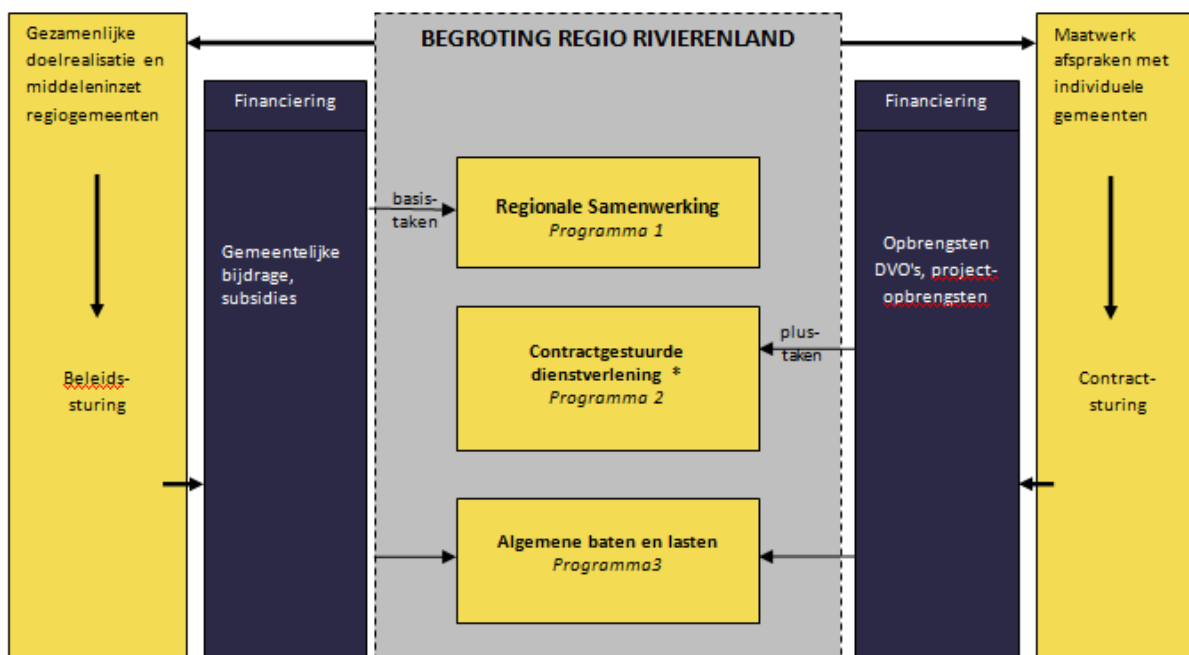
Gezamenlijke doelrealisatie en middeleninzet regiogemeenten

Beleids-sturing

Financiering

Gemeentelijke bijdrage, subsidies

BEGROTING REGIO RIVIERENLAND

basis-taken

Regionale Samenwerking
*Programma 1*

Contractgestuurde dienstverlening *
*Programma 2*

plus-taken

Algemene baten en lasten
*Programma3*

Financiering

Opbrengsten DVO's, project-opbrengsten

Maatwerk afspraken met individuele gemeenten

Contract-sturing